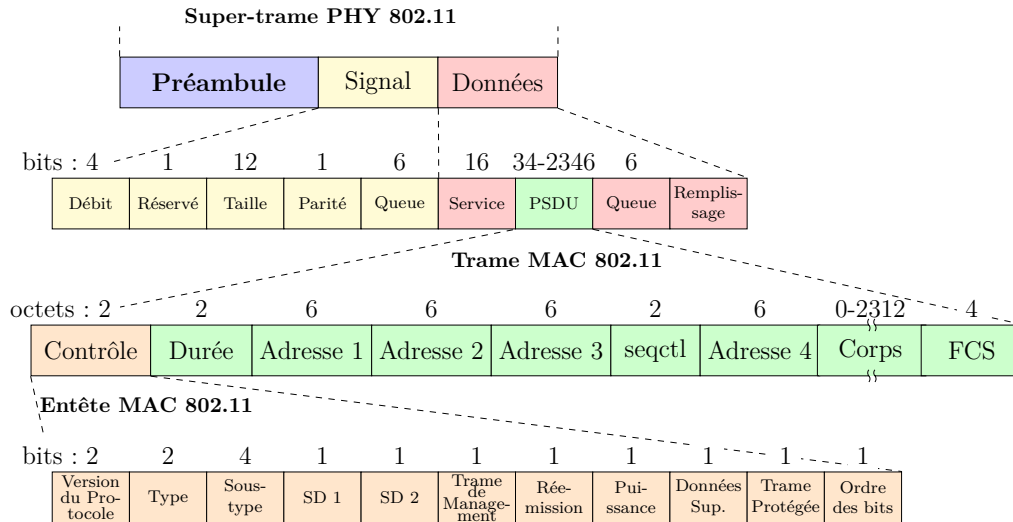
Super-trame PHY 802.11

| Préambule | Signal | Données |
|---|---|---|

bits : 4 1 12 1 6 16 34-2346 6

| Débit | Réservé | Taille | Parité | Queue | Service | PSDU | Queue | Remplissage |
|---|---|---|---|---|---|---|---|---|

Trame MAC 802.11

octets : 2 2 6 6 6 2 6 0-2312 4

| Contrôle | Durée | Adresse 1 | Adresse 2 | Adresse 3 | seqctl | Adresse 4 | Corps | FCS |
|---|---|---|---|---|---|---|---|---|

Entête MAC 802.11

bits : 2 2 4 1 1 1 1 1 1 1 1

| Version du Protocole | Type | Soustype | SD 1 | SD 2 | Trame de Management | Réémission | Puissance | Données Sup. | Trame Protégée | Ordre des bits |
|---|---|---|---|---|---|---|---|---|---|---|